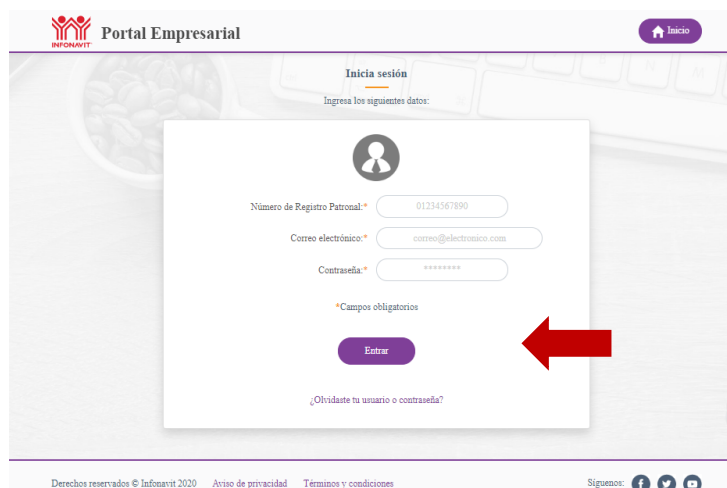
INFONAVIT Portal Empresarial

Inicio

Inicia sesión

Ingresa los siguientes datos:

Número de Registro Patronal:* 01234567890

Correo electrónico:* correo@electronico.com

Contraseña:* ********

*Campos obligatorios

Entrar

¿Olvidaste tu usuario o contraseña?

Derechos reservados © Infonavit 2020 Aviso de privacidad Términos y condiciones

Síguenos: